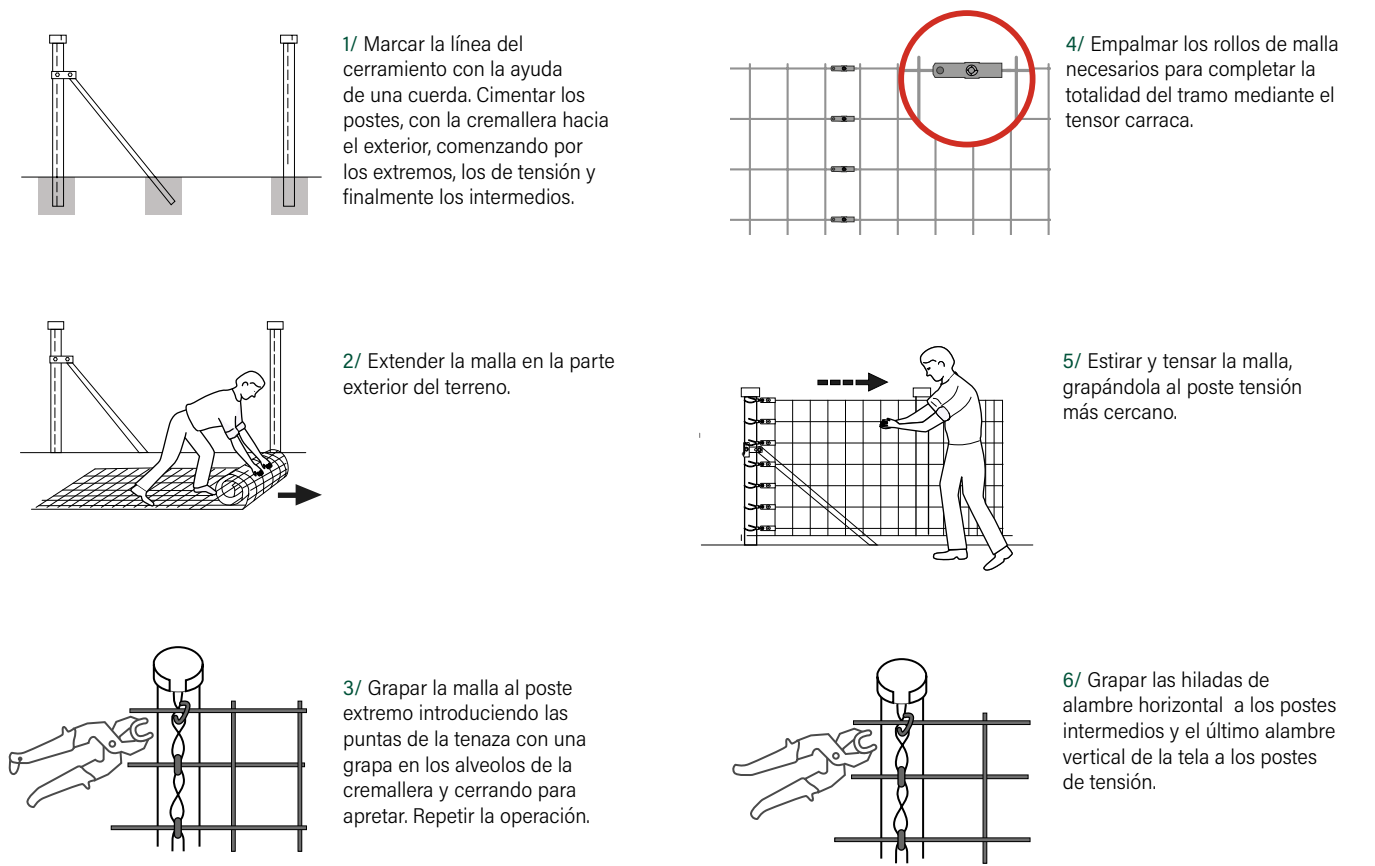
1/ Marcar la línea del cerramiento con la ayuda de una cuerda. Cimentar los postes, con la cremallera hacia el exterior, comenzando por los extremos, los de tensión y finalmente los intermedios.

4/ Empalmar los rollos de malla necesarios para completar la totalidad del tramo mediante el tensor carraca.

2/ Extender la malla en la parte exterior del terreno.

5/ Estirar y tensar la malla, grapándola al poste tensión más cercano.

3/ Grapar la malla al poste extremo introduciendo las puntas de la tenaza con una grapa en los alveolos de la cremallera y cerrando para apretar. Repetir la operación.

6/ Grapar las hiladas de alambre horizontal a los postes intermedios y el último alambre vertical de la tela a los postes de tensión.